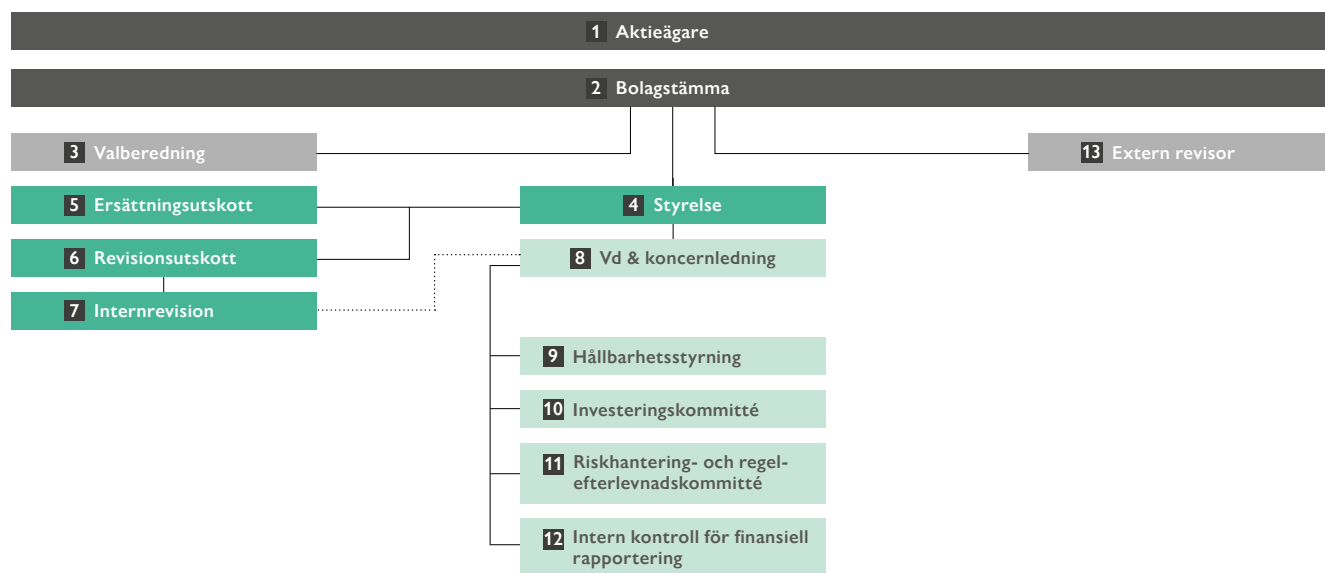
1 Aktieägare

2 Bolagstämma

3 Valberedning

13 Extern revisor

5 Ersättningsutskott

4 Styrelse

6 Revisionsutskott

8 Vd & koncernledning

7 Internrevision

9 Hållbarhetsstyrning

10 Investeringskommitté

11 Riskhantering- och regelefterlevnadskommitté

12 Intern kontroll för finansiell rapportering